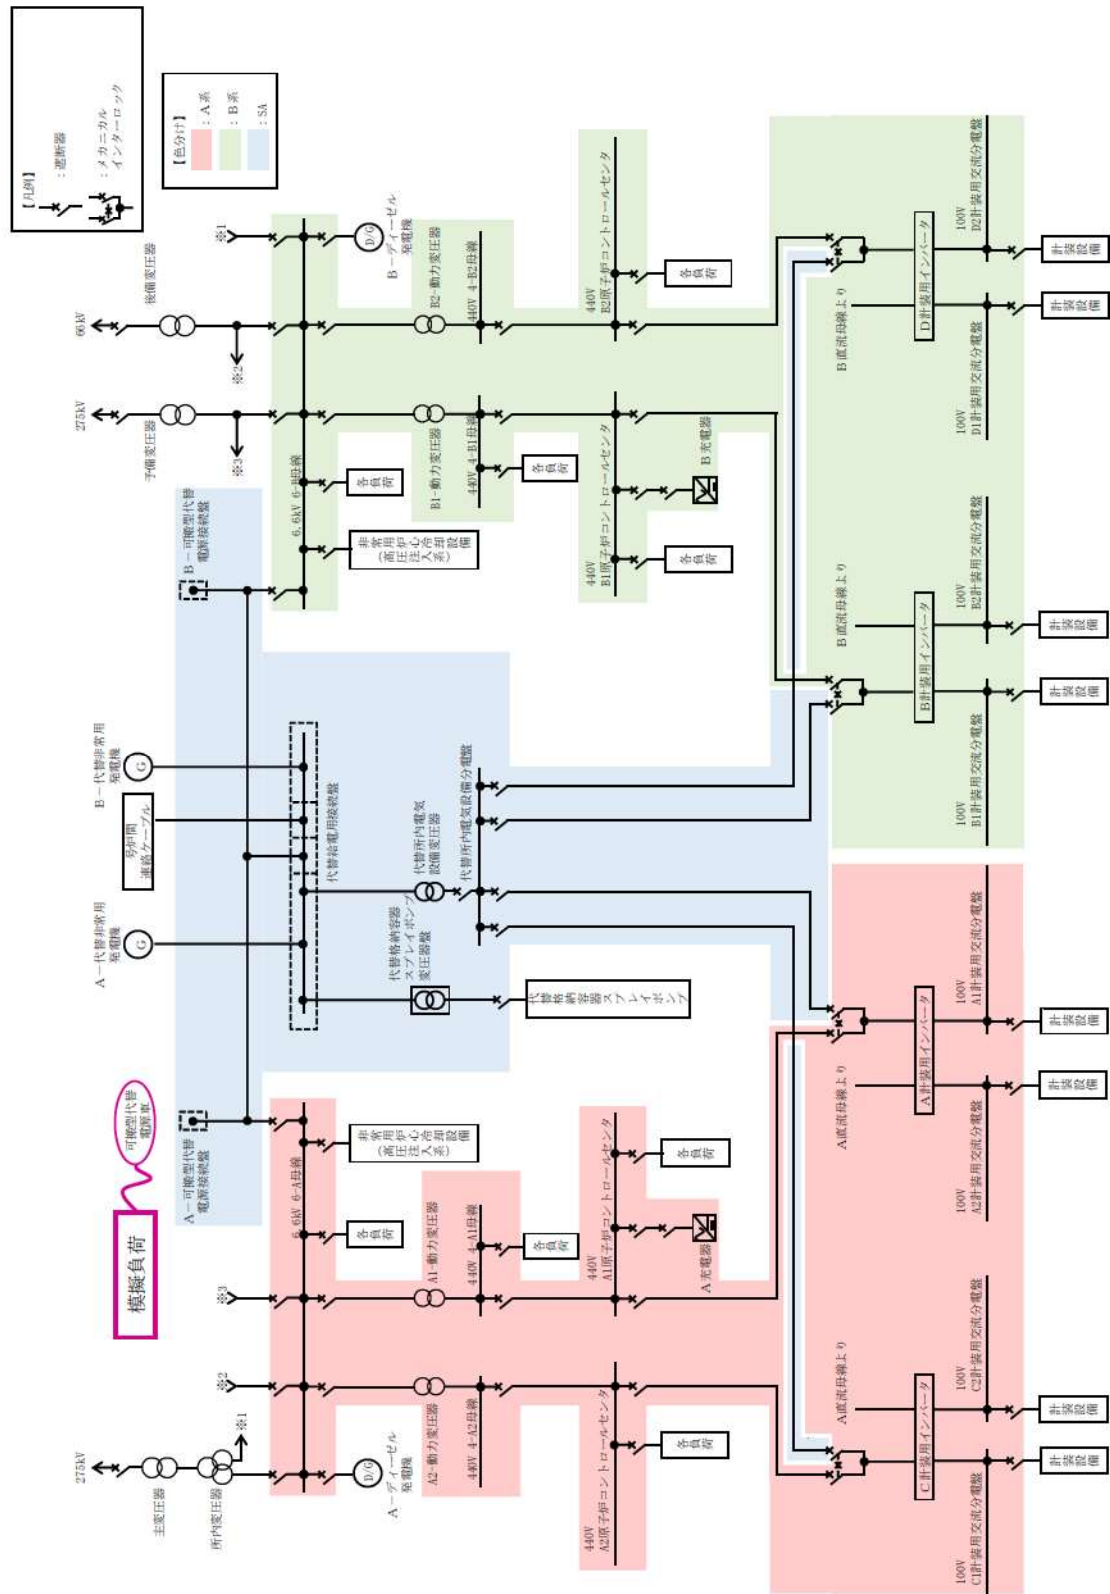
【凡例】
：遮断器
：メカニカルインターロック

【色分け】
：A系
：B系
：SA

66kV
後備変圧器
※1
D/G
B－ディーゼル発電機
B2-動力変圧器
440V 4-B2母線
440V B2原子炉コントロールセンタ
各負荷
100V D2計装用交流分電盤
D計装用インバータ
B直流母線より
100V D1計装用交流分電盤
計装設備
計装設備

275kV
予備変圧器
※2
※3
6.6kV 6-B母線
各負荷
非常用高圧炉心注入系設備
B1-動力変圧器
440V 4-B1母線
各負荷
B充電器
440V B1原子炉コントロールセンタ
各負荷
B－可搬型代替電源接続盤
100V B2計装用交流分電盤
B計装用インバータ
B直流母線より
100V B1計装用交流分電盤
計装設備
計装設備

B－代替非常用発電機
G
号炉間連絡ケーブル
代替給電用接続盤
代替所内電気設備変圧器
代替所内電気設備分電盤
A－代替非常用発電機
G
代替格納容器スプレイポンプ変圧器
代替格納容器スプレイポンプ

可搬型代替電源車
模擬負荷
A－可搬型代替電源接続盤
6.6kV 6-A母線
非常用高圧炉心注入系設備
各負荷
A1-動力変圧器
440V 4-A1母線
各負荷
440V A1原子炉コントロールセンタ
各負荷
A充電器
100V A1計装用交流分電盤
A計装用インバータ
A直流母線より
100V A2計装用交流分電盤
計装設備
計装設備

※3
※2
275kV
主変圧器
所内変圧器
※1
D/G
A－ディーゼル発電機
A2-動力変圧器
440V 4-A2母線
440V A2原子炉コントロールセンタ
各負荷
100V C2計装用交流分電盤
C計装用インバータ
A直流母線より
100V C1計装用交流分電盤
計装設備
計装設備